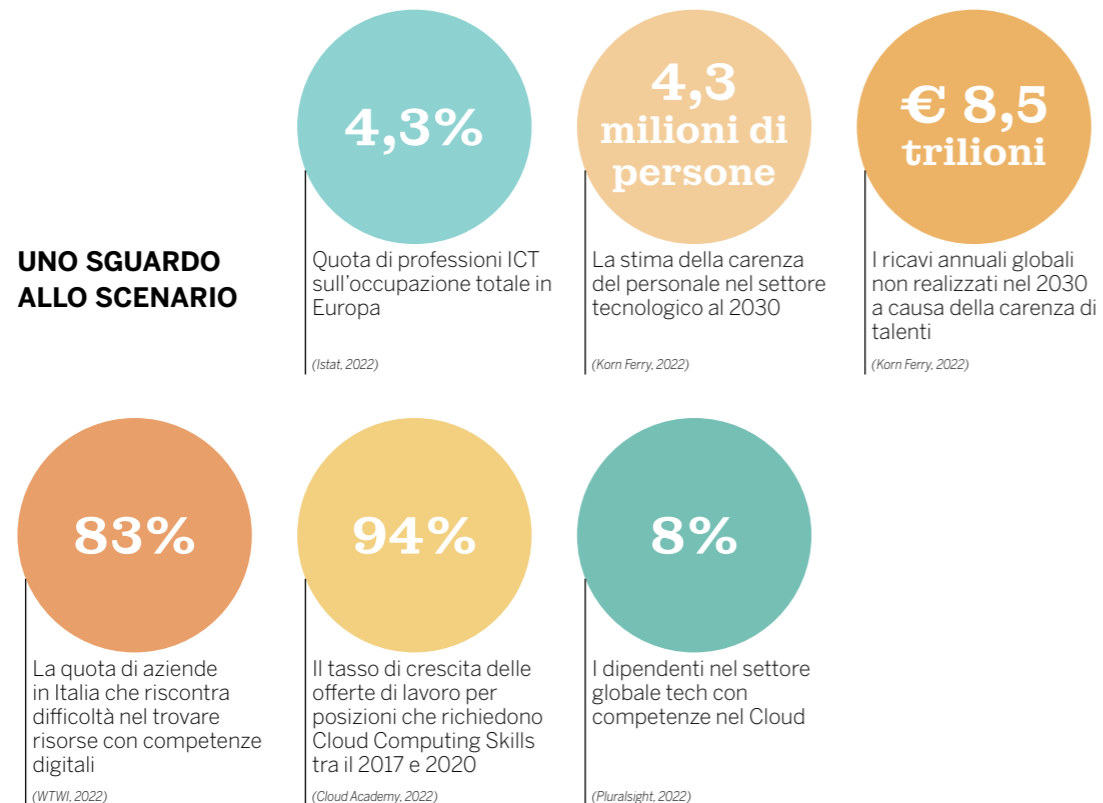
UNO SGUARDO ALLO SCENARIO

4,3%

Quota di professioni ICT sull'occupazione totale in Europa

(Istat, 2022)

4,3 milioni di persone

La stima della carenza del personale nel settore tecnologico al 2030

(Korn Ferry, 2022)

€ 8,5 trilioni

I ricavi annuali globali non realizzati nel 2030 a causa della carenza di talenti

(Korn Ferry, 2022)

83%

La quota di aziende in Italia che riscontra difficoltà nel trovare risorse con competenze digitali

(WTWI, 2022)

94%

Il tasso di crescita delle offerte di lavoro per posizioni che richiedono Cloud Computing Skills tra il 2017 e 2020

(Cloud Academy, 2022)

8%

I dipendenti nel settore globale tech con competenze nel Cloud

(Pluralsight, 2022)